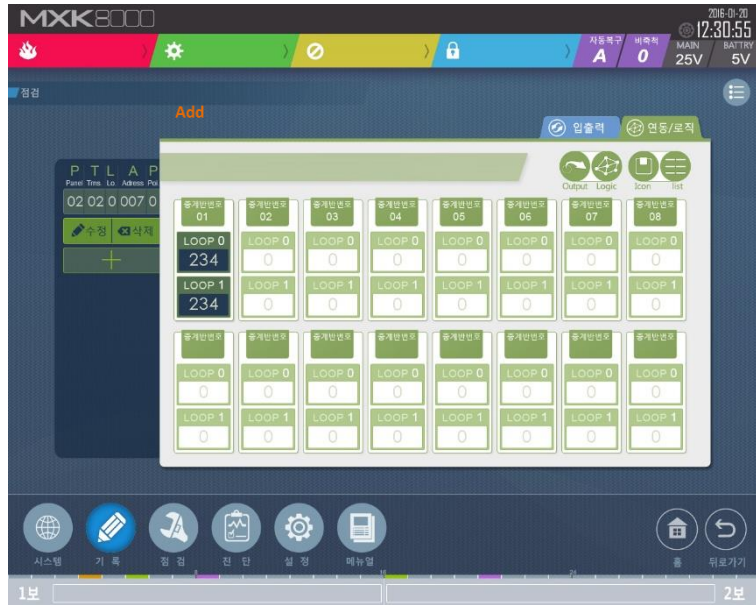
MXK8000

2016-01-20
12:30:55

자동복구 A
비축적 0
MAIN 25V
BATTRY 5V

점검

Add

입출력
연동/로직

Output Logic
Icon list

P T L A P
Panel Trns. Lo. Adress Poi
02 02 0 007 0
수정 삭제
+

| 중계반번호 01 | 중계반번호 02 | 중계반번호 03 | 중계반번호 04 | 중계반번호 05 | 중계반번호 06 | 중계반번호 07 | 중계반번호 08 |
|---|---|---|---|---|---|---|---|
| LOOP 0 234 | LOOP 0 0 | LOOP 0 0 | LOOP 0 0 | LOOP 0 0 | LOOP 0 0 | LOOP 0 0 | LOOP 0 0 |
| LOOP 1 234 | LOOP 1 0 | LOOP 1 0 | LOOP 1 0 | LOOP 1 0 | LOOP 1 0 | LOOP 1 0 | LOOP 1 0 |

| 중계반번호 | 중계반번호 | 중계반번호 | 중계반번호 | 중계반번호 | 중계반번호 | 중계반번호 | 중계반번호 |
|---|---|---|---|---|---|---|---|
| LOOP 0 0 | LOOP 0 0 | LOOP 0 0 | LOOP 0 0 | LOOP 0 0 | LOOP 0 0 | LOOP 0 0 | LOOP 0 0 |
| LOOP 1 0 | LOOP 1 0 | LOOP 1 0 | LOOP 1 0 | LOOP 1 0 | LOOP 1 0 | LOOP 1 0 | LOOP 1 0 |

시스템 기 록 점 검 진 단 설 정 메뉴얼 홈 뒤로가기

1보 2보